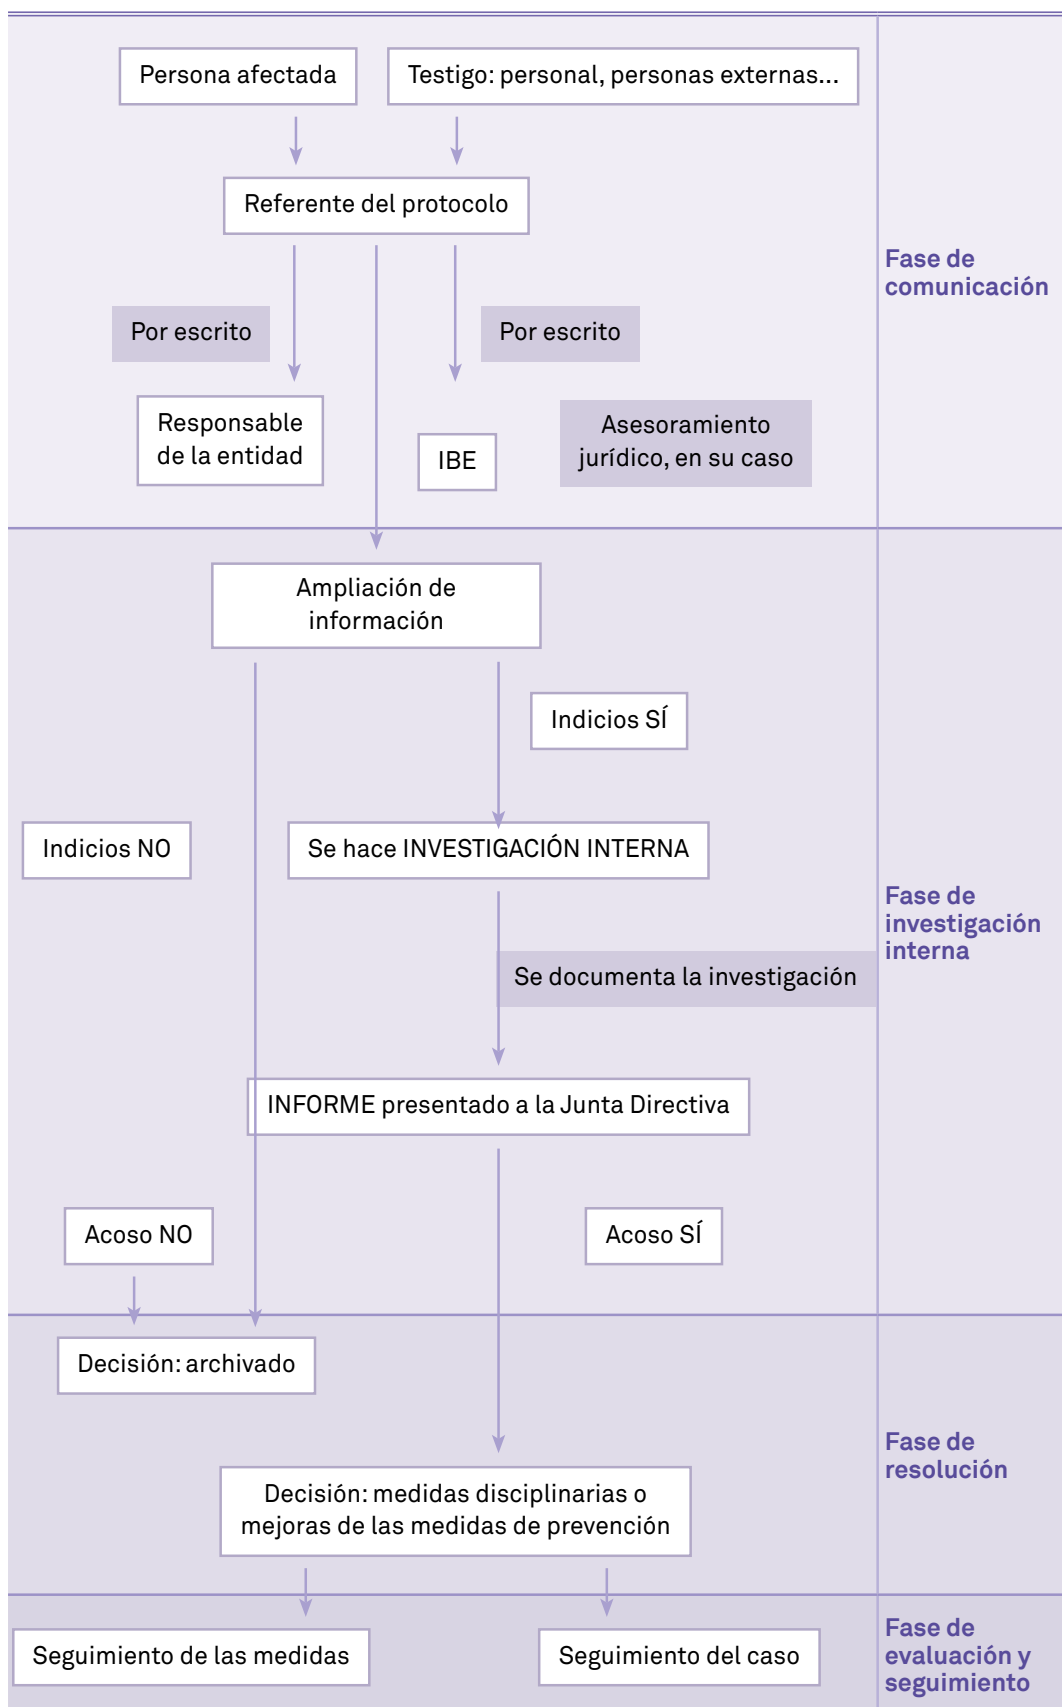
Persona afectada

Testigo: personal, personas externas...

Referente del protocolo

Fase de comunicación

Por escrito

Por escrito

Responsable de la entidad

IBE

Asesoramiento jurídico, en su caso

Ampliación de información

Indicios SÍ

Indicios NO

Se hace INVESTIGACIÓN INTERNA

Fase de investigación interna

Se documenta la investigación

INFORME presentado a la Junta Directiva

Acoso NO

Acoso SÍ

Decisión: archivado

Fase de resolución

Decisión: medidas disciplinarias o mejoras de las medidas de prevención

Seguimiento de las medidas

Seguimiento del caso

Fase de evaluación y seguimiento